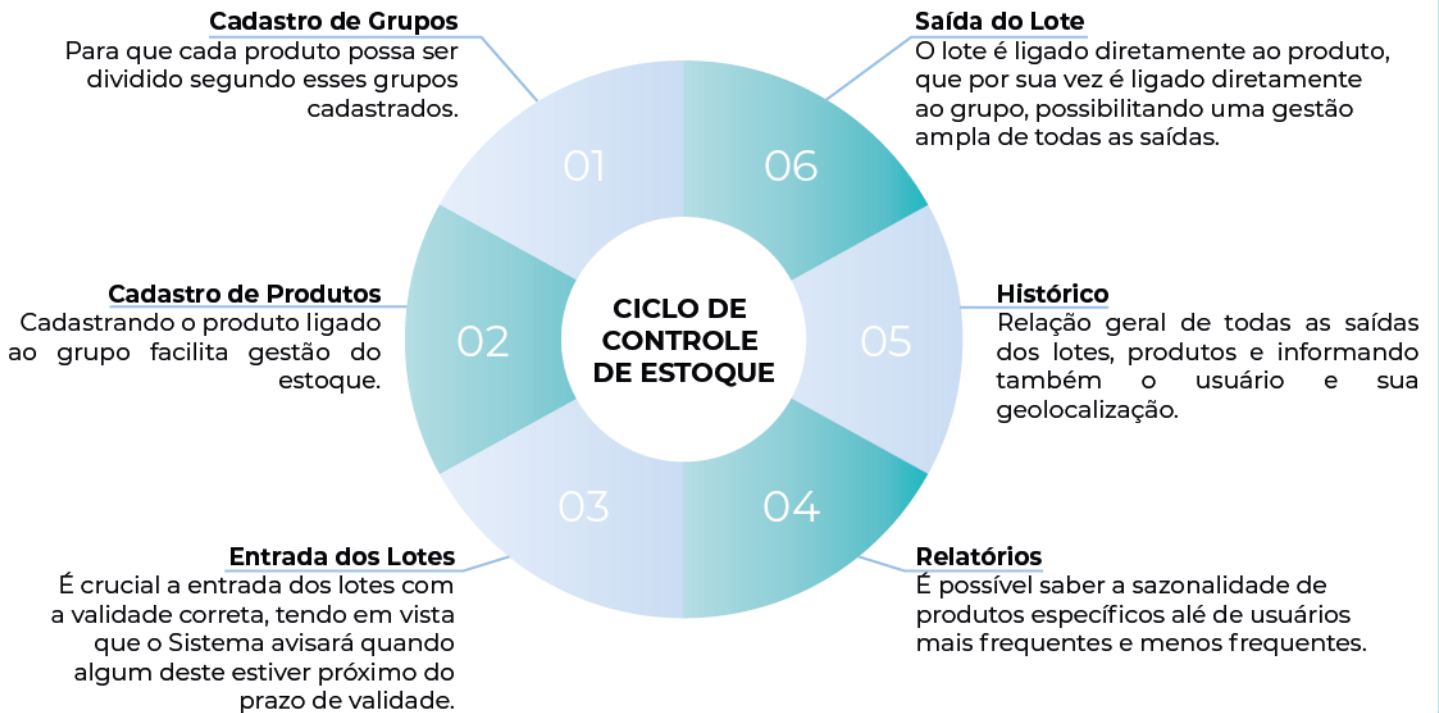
CICLO DE CONTROLE DE ESTOQUE

01
Cadastro de Grupos
Para que cada produto possa ser dividido segundo esses grupos cadastrados.

02
Cadastro de Produtos
Cadastrando o produto ligado ao grupo facilita gestão do estoque.

03
Entrada dos Lotes
É crucial a entrada dos lotes com a validade correta, tendo em vista que o Sistema avisará quando algum deste estiver próximo do prazo de validade.

04
Relatórios
É possível saber a sazonalidade de produtos específicos alé de usuários mais frequentes e menos frequentes.

05
Histórico
Relação geral de todas as saídas dos lotes, produtos e informando também o usuário e sua geolocalização.

06
Saída do Lote
O lote é ligado diretamente ao produto, que por sua vez é ligado diretamente ao grupo, possibilitando uma gestão ampla de todas as saídas.